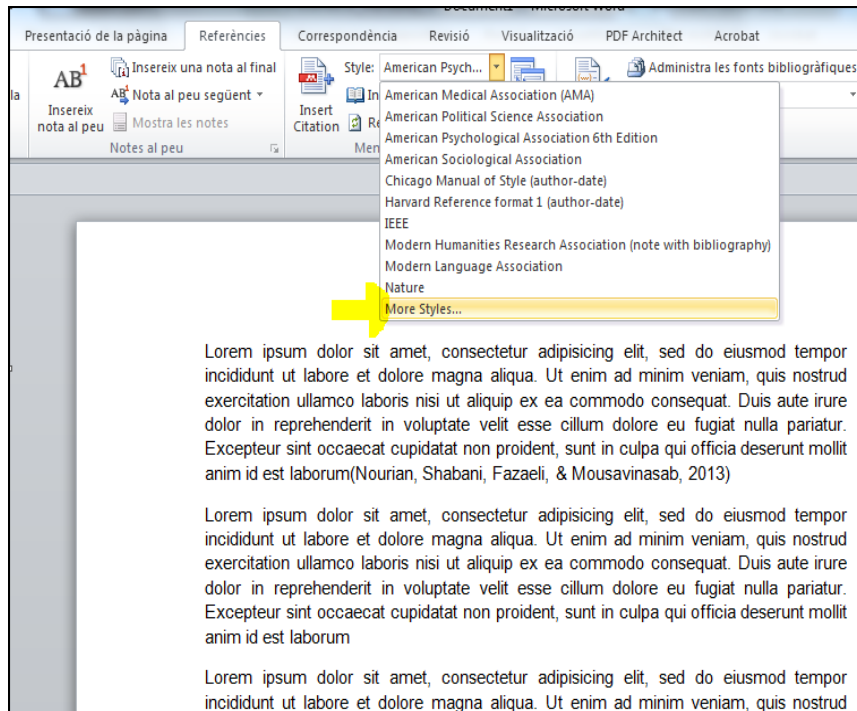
Document1 - Microsoft Word

Presentació de la pàgina | Referències | Correspondència | Revisió | Visualització | PDF Architect | Acrobat

la

AB¹
Insereix nota al peu

Insereix una nota al final
Nota al peu següent
Mostra les notes
Notes al peu

Insert Citation

Style: American Psych...

In
Re
Men

Administra les fonts bibliogràfiques

American Medical Association (AMA)
American Political Science Association
American Psychological Association 6th Edition
American Sociological Association
Chicago Manual of Style (author-date)
Harvard Reference format 1 (author-date)
IEEE
Modern Humanities Research Association (note with bibliography)
Modern Language Association
Nature
More Styles...

Lorem ipsum dolor sit amet, consectetur adipisicing elit, sed do eiusmod tempor incididunt ut labore et dolore magna aliqua. Ut enim ad minim veniam, quis nostrud exercitation ullamco laboris nisi ut aliquip ex ea commodo consequat. Duis aute irure dolor in reprehenderit in voluptate velit esse cillum dolore eu fugiat nulla pariatur. Excepteur sint occaecat cupidatat non proident, sunt in culpa qui officia deserunt mollit anim id est laborum(Nourian, Shabani, Fazaeli, & Mousavinasab, 2013)

Lorem ipsum dolor sit amet, consectetur adipisicing elit, sed do eiusmod tempor incididunt ut labore et dolore magna aliqua. Ut enim ad minim veniam, quis nostrud exercitation ullamco laboris nisi ut aliquip ex ea commodo consequat. Duis aute irure dolor in reprehenderit in voluptate velit esse cillum dolore eu fugiat nulla pariatur. Excepteur sint occaecat cupidatat non proident, sunt in culpa qui officia deserunt mollit anim id est laborum

Lorem ipsum dolor sit amet, consectetur adipisicing elit, sed do eiusmod tempor incididunt ut labore et dolore magna aliqua. Ut enim ad minim veniam, quis nostrud